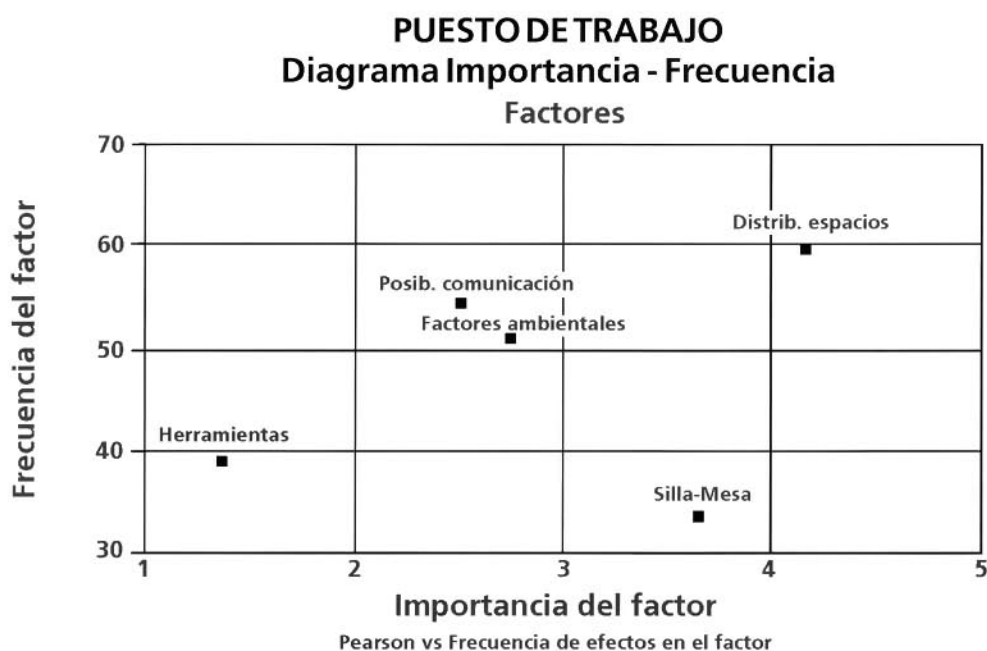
PUESTO DE TRABAJO
Diagrama Importancia - Frecuencia
Factores

Frecuencia del factor

70
60
50
40
30

Distrib. espacios
Posib. comunicación
Factores ambientales
Herramientas
Silla-Mesa

1
2
3
4
5

Importancia del factor
Pearson vs Frecuencia de efectos en el factor